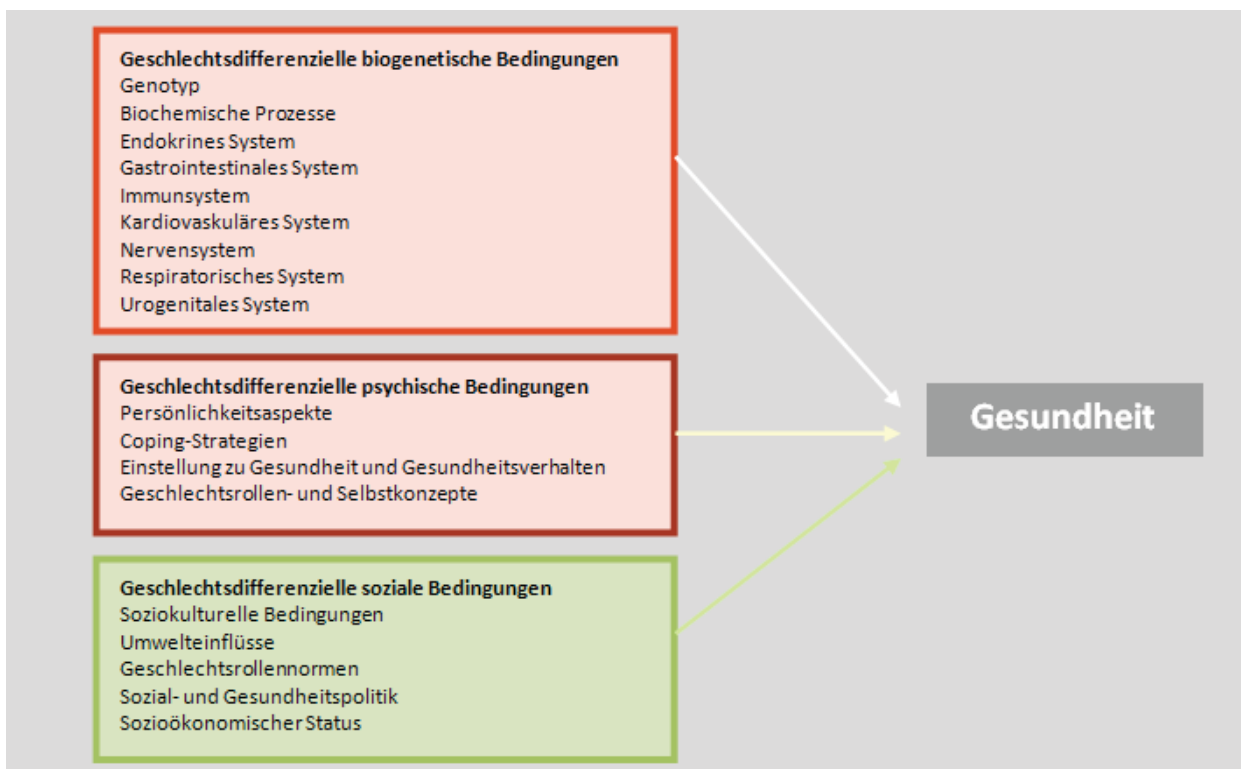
**Geschlechtsdifferenzielle biogenetische Bedingungen**
Genotyp
Biochemische Prozesse
Endokrines System
Gastrointestinales System
Immunsystem
Kardiovaskuläres System
Nervensystem
Respiratorisches System
Urogenitales System

**Geschlechtsdifferenzielle psychische Bedingungen**
Persönlichkeitsaspekte
Coping-Strategien
Einstellung zu Gesundheit und Gesundheitsverhalten
Geschlechtsrollen- und Selbstkonzepte

**Geschlechtsdifferenzielle soziale Bedingungen**
Soziokulturelle Bedingungen
Umwelteinflüsse
Geschlechtsrollennormen
Sozial- und Gesundheitspolitik
Sozioökonomischer Status

Gesundheit